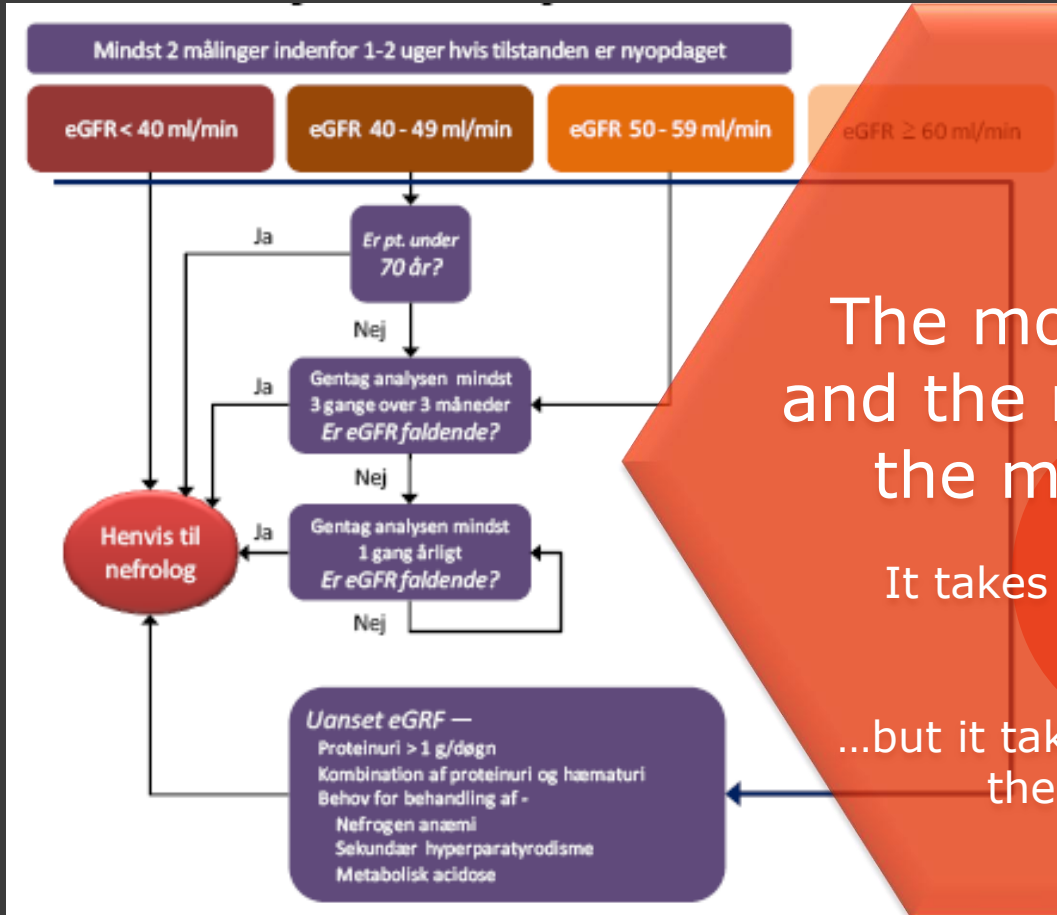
Mindst 2 målinger indenfor 1-2 uger hvis tilstanden er nyopdaget

eGFR < 40 ml/min

eGFR 40 - 49 ml/min

eGFR 50 - 59 ml/min

eGFR ≥ 60 ml/min

Ja

Er pt. under 70 år?

Nej

Ja

Gentag analysen mindst 3 gange over 3 måneder
Er eGFR faldende?

Nej

Henvis til nefrolog

Ja

Gentag analysen mindst 1 gang årligt
Er eGFR faldende?

Nej

Uanset eGRF —
Proteinuri > 1 g/døgn
Kombination af proteinuri og hæmaturi
Behov for behandling af -
Nefrogen anæmi
Sekundær hyperparatyrodisme
Metabolisk acidose

The mo
and the
the m

It takes

...but it tak
the